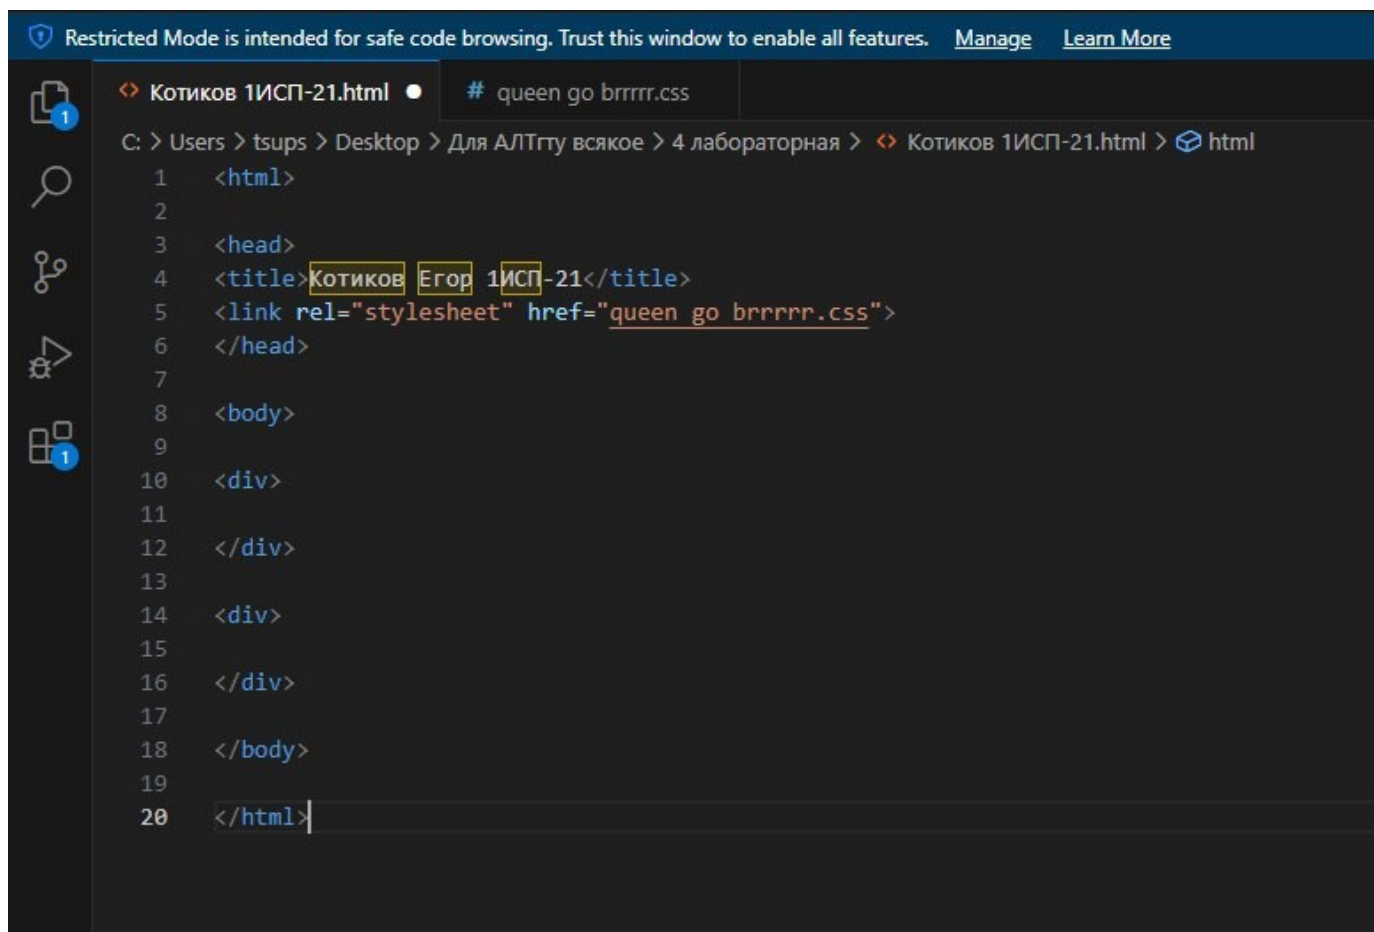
Restricted Mode is intended for safe code browsing. Trust this window to enable all features. Manage Learn More

Котиков 1ИСП-21.html ● # queen go brrrrr.css

C: > Users > tsups > Desktop > Для АЛТгту всякое > 4 лабораторная > Котиков 1ИСП-21.html > html

1 <html>
2
3 <head>
4 <title>Котиков Егор 1ИСП-21</title>
5 <link rel="stylesheet" href="queen go brrrrr.css">
6 </head>
7
8 <body>
9
10 <div>
11
12 </div>
13
14 <div>
15
16 </div>
17
18 </body>
19
20 </html>